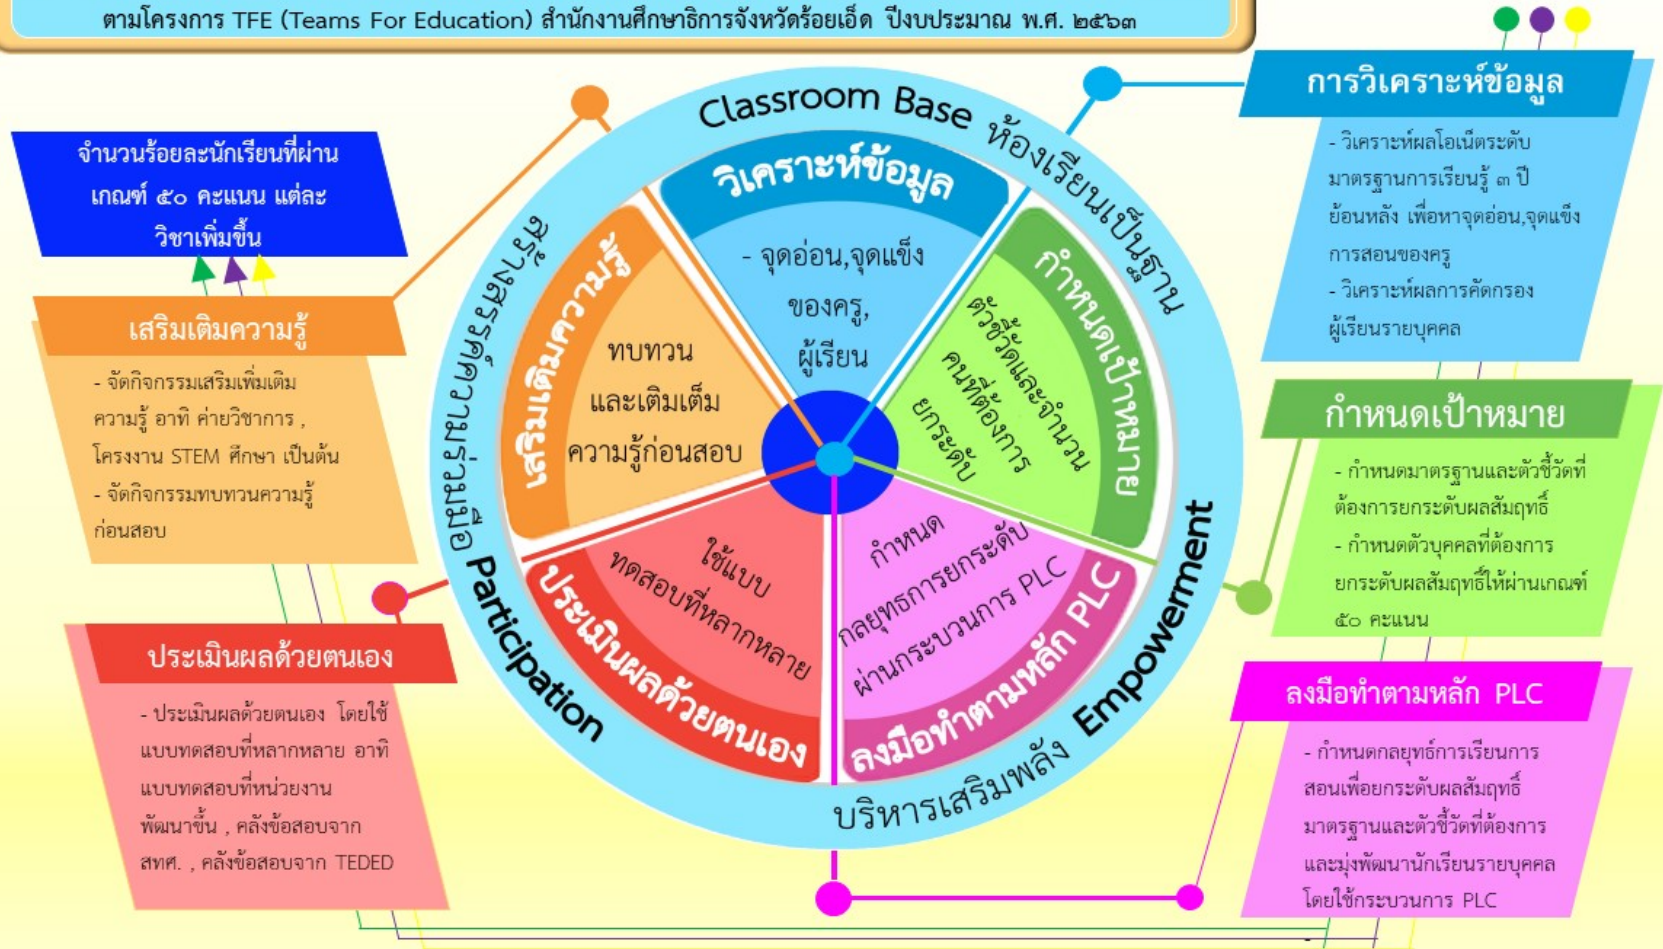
ตามโครงการ TFE (Teams For Education) สำนักงานศึกษาธิการจังหวัดร้อยเอ็ด ปีงบประมาณ พ.ศ. ๒๕๖๓

จำนวนร้อยละนักเรียนที่ผ่านเกณฑ์ ๕๐ คะแนน แต่ละวิชาเพิ่มขึ้น

เสริมเติมความรู้

- จัดกิจกรรมเสริมเพิ่มเติมความรู้ อาทิ ค่ายวิชาการ , โครงงาน STEM ศึกษา เป็นต้น
- จัดกิจกรรมทบทวนความรู้ก่อนสอบ

ประเมินผลด้วยตนเอง

- ประเมินผลด้วยตนเอง โดยใช้แบบทดสอบที่หลากหลาย อาทิ แบบทดสอบที่หน่วยงานพัฒนาขึ้น , คลังข้อสอบจาก สทศ. , คลังข้อสอบจาก TEDED

Classroom Base ห้องเรียนเป็นฐาน

สร้างสรรค์ความร่วมมือ Participation

บริหารเสริมพลัง Empowerment

วิเคราะห์ข้อมูล

- จุดอ่อน,จุดแข็ง ของครู, ผู้เรียน

กำหนดเป้าหมาย

ตัวชี้วัดและจำนวนคนที่ต้องการยกระดับ

เสริมเติมความรู้

ทบทวน และเติมเต็ม ความรู้ก่อนสอบ

ประเมินผลด้วยตนเอง

ใช้แบบทดสอบที่หลากหลาย

ลงมือทำตามหลัก PLC

กำหนดกลยุทธการยกระดับผ่านกระบวนการ PLC

การวิเคราะห์ข้อมูล

- วิเคราะห์ผลโอเน็ตระดับมาตรฐานการเรียนรู้ ๓ ปี ย้อนหลัง เพื่อหาจุดอ่อน,จุดแข็งการสอนของครู
- วิเคราะห์ผลการคัดกรองผู้เรียนรายบุคคล

กำหนดเป้าหมาย

- กำหนดมาตรฐานและตัวชี้วัดที่ต้องการยกระดับผลสัมฤทธิ์
- กำหนดตัวบุคคลที่ต้องการยกระดับผลสัมฤทธิ์ให้ผ่านเกณฑ์ ๕๐ คะแนน

ลงมือทำตามหลัก PLC

- กำหนดกลยุทธ์การเรียนการสอนเพื่อยกระดับผลสัมฤทธิ์มาตรฐานและตัวชี้วัดที่ต้องการและมุ่งพัฒนานักเรียนรายบุคคล โดยใช้กระบวนการ PLC